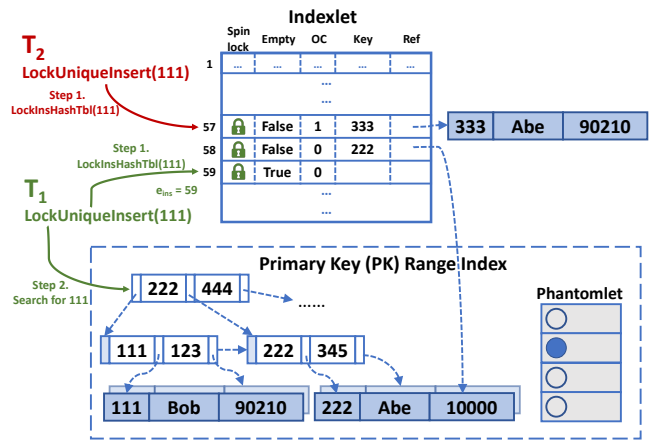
Indexlet

| | Spin lock | Empty | OC | Key | Ref |
|---|---|---|---|---|---|
| 1 | ... | ... | ... | ... | ... |
| | | ... | | | |
| 57 | | False | 1 | 333 | |
| 58 | | False | 0 | 222 | |
| 59 | | True | 0 | | |
| | | ... | | | |

$T_2$
LockUniqueInsert(111)
Step 1.
LockInsHashTbl(111)

| 333 | Abe | 90210 |
|---|---|---|

Step 1.
LockInsHashTbl(111)
$e_{ins}$ = 59

$T_1$
LockUniqueInsert(111)

Primary Key (PK) Range Index

Step 2.
Search for 111

222 444 ......

Phantomlet

111 123 222 345

| 111 | Bob | 90210 |
|---|---|---|

| 222 | Abe | 10000 |
|---|---|---|